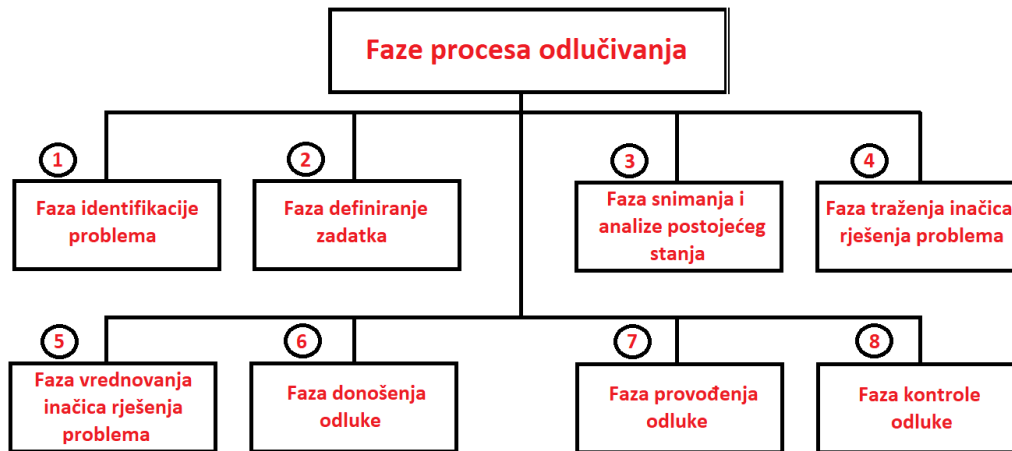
Faze procesa odlučivanja

1
Faza identifikacije problema

2
Faza definiranje zadatka

3
Faza snimanja i analize postojećeg stanja

4
Faza traženja inačica rješenja problema

5
Faza vrednovanja inačica rješenja problema

6
Faza donošenja odluke

7
Faza provođenja odluke

8
Faza kontrole odluke